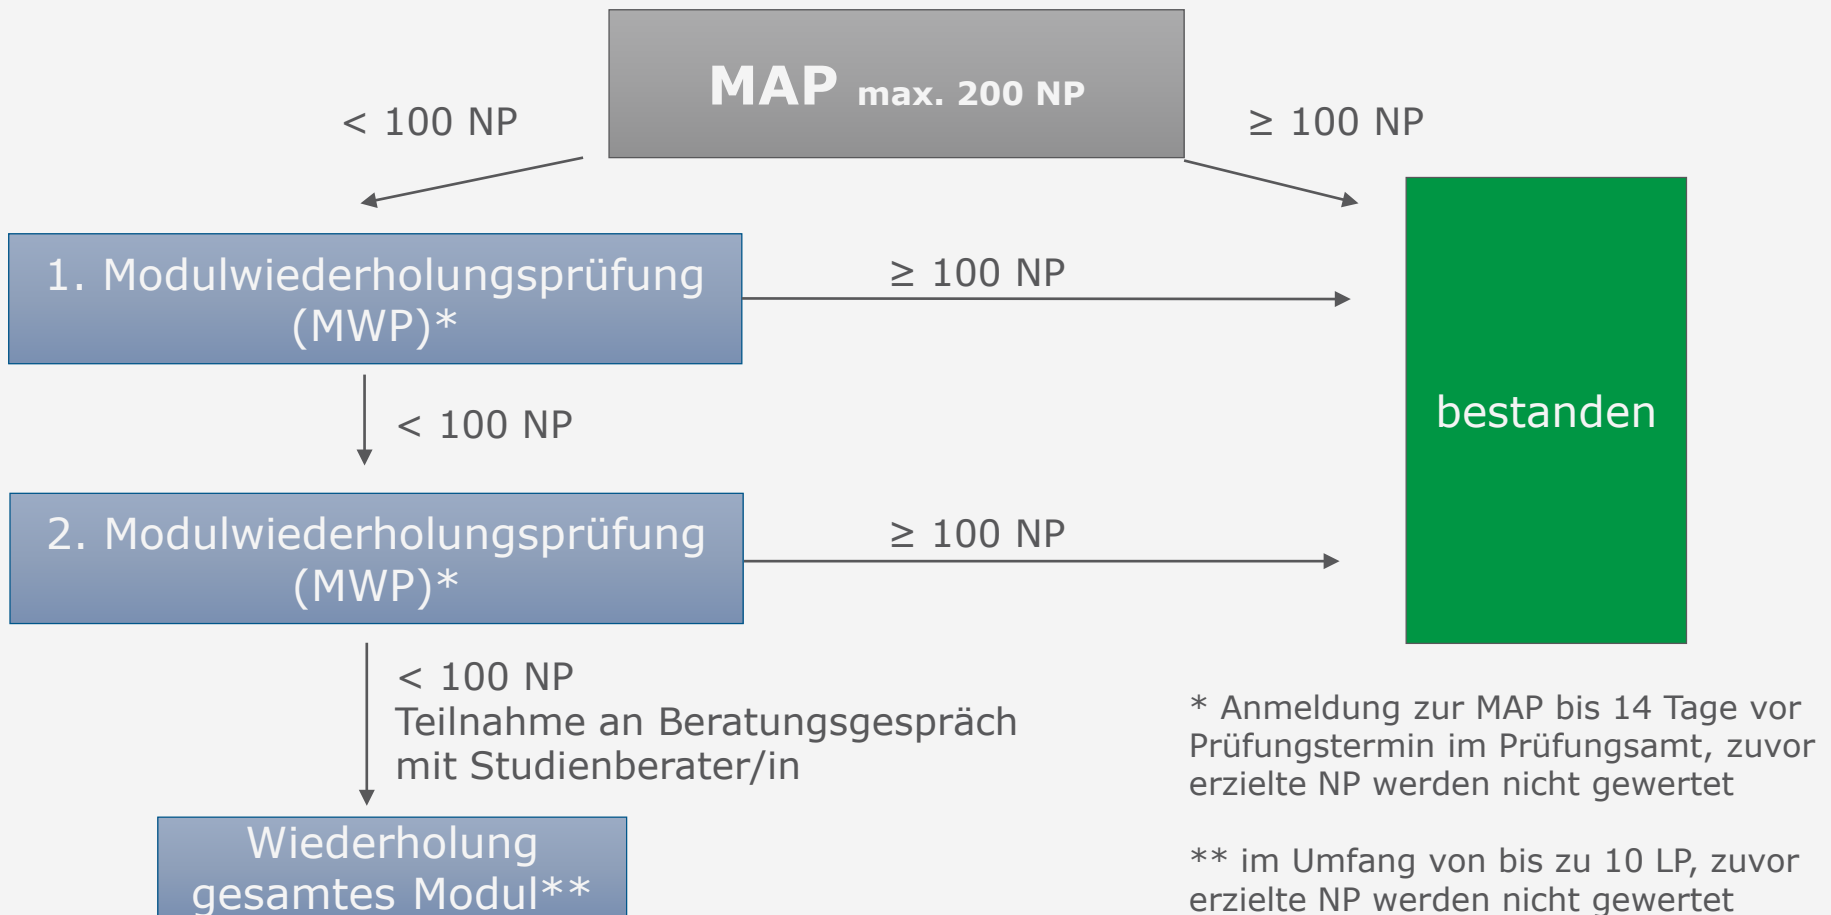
MAP max. 200 NP

< 100 NP

≥ 100 NP

1. Modulwiederholungsprüfung (MWP)*

≥ 100 NP

bestanden

< 100 NP

2. Modulwiederholungsprüfung (MWP)*

≥ 100 NP

< 100 NP
Teilnahme an Beratungsgespräch mit Studienberater/in

Wiederholung gesamtes Modul**

* Anmeldung zur MAP bis 14 Tage vor Prüfungstermin im Prüfungsamt, zuvor erzielte NP werden nicht gewertet

** im Umfang von bis zu 10 LP, zuvor erzielte NP werden nicht gewertet